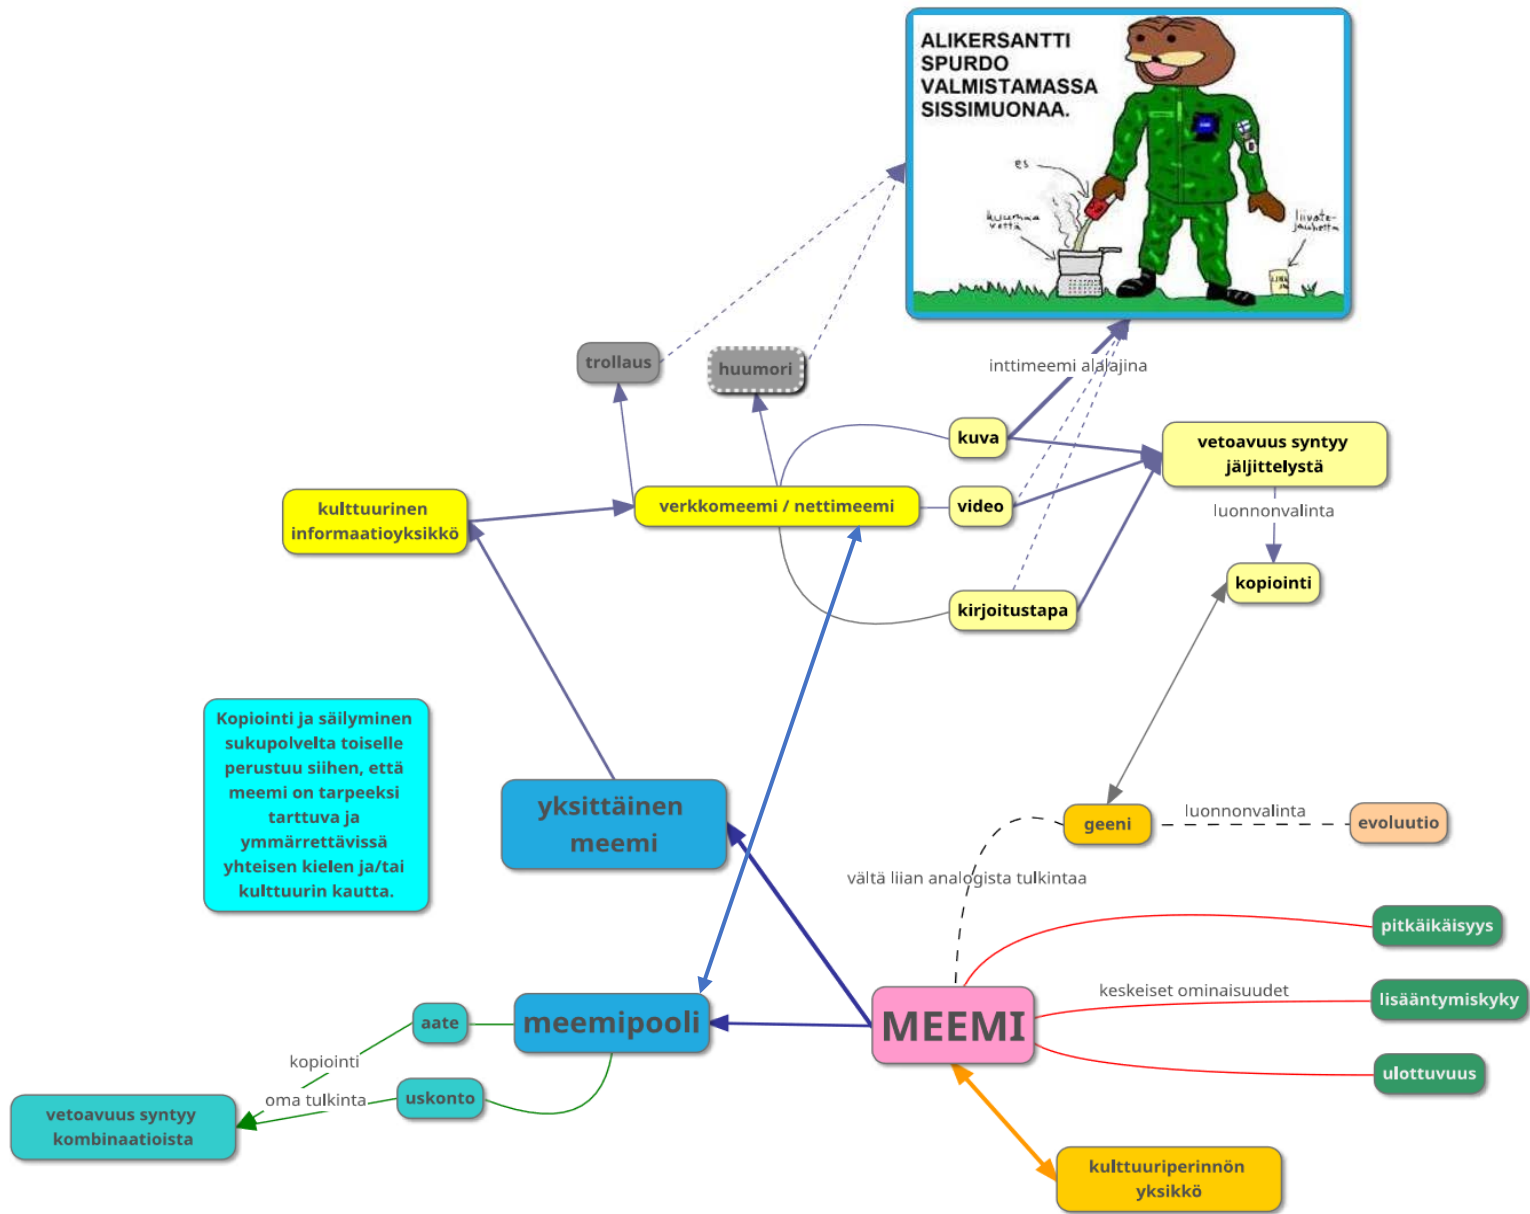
ALIKERSANTTI SPURDO VALMISTAMASSA SISSIMUONAA.

es

kiehumaa vettä

liivatejauhetta

trollaus

huumori

inttimeemi alalajina

kuva

vetoavuus syntyy jäljittelystä

kulttuurinen informaatioyksikkö

verkkomeemi / nettimeemi

video

luonnonvalinta

kopiointi

kirjoitustapa

Kopiointi ja säilyminen sukupolvelta toiselle perustuu siihen, että meemi on tarpeeksi tarttuva ja ymmärrettävissä yhteisen kielen ja/tai kulttuurin kautta.

yksittäinen meemi

geeni

luonnonvalinta

evoluutio

vältä liian analogista tulkintaa

pitkäikäisyys

keskeiset ominaisuudet

lisääntymiskyky

aate

meemipooli

MEEMI

ulottuvuus

kopiointi

oma tulkinta

uskonto

vetoavuus syntyy kombinaatioista

kulttuuriperinnön yksikkö